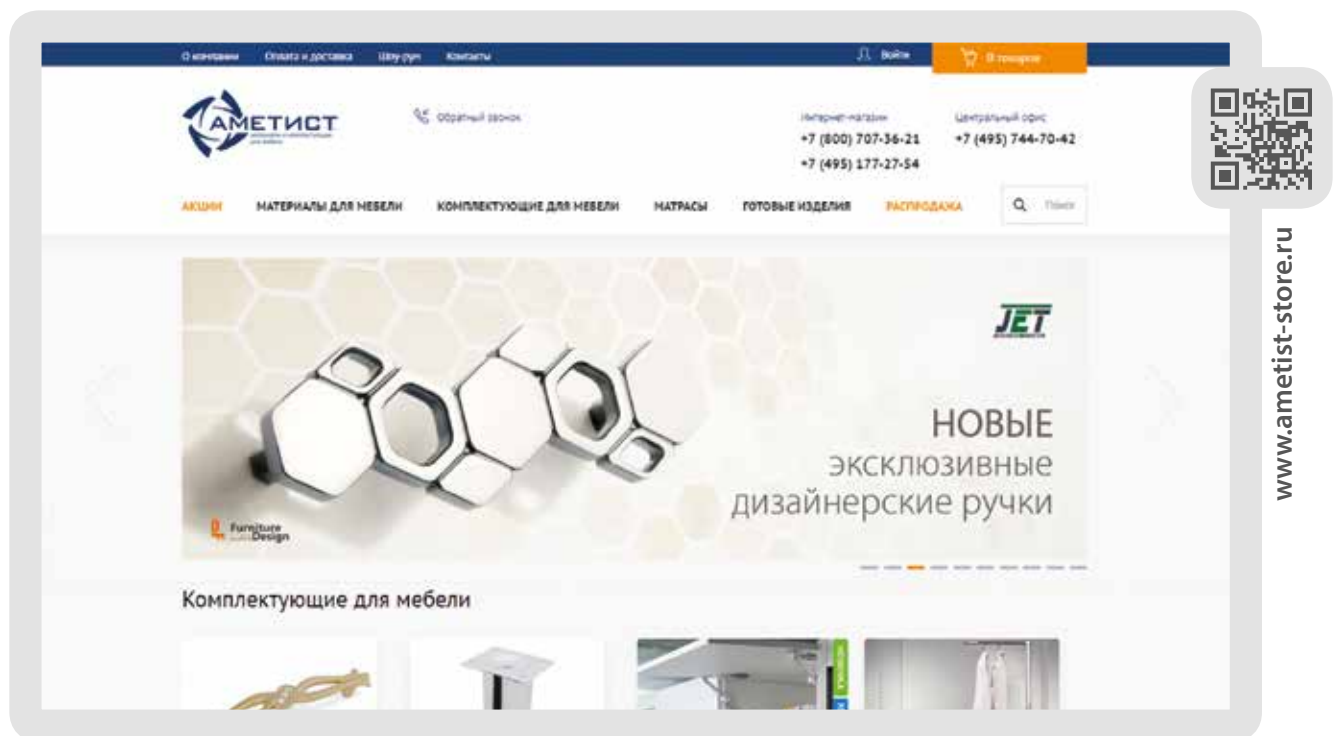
О компании Оплата и доставка Шоу-рум Контакты

Войти

В покупках

АМЕТИСТ

Обратный звонок

Интернет-магазин
+7 (800) 707-36-21
+7 (495) 177-27-54

Центральный офис
+7 (495) 744-70-42

АКЦИИ МАТЕРИАЛЫ ДЛЯ МЕБЕЛИ КОМПЛЕКТУЮЩИЕ ДЛЯ МЕБЕЛИ МАТРАСЫ ГОТОВЫЕ ИЗДЕЛИЯ РАСПРОДАЖА

Поиск

JET

НОВЫЕ
эксклюзивные
дизайнерские ручки

Furniture Design

Комплектующие для мебели

www.ametist-store.ru